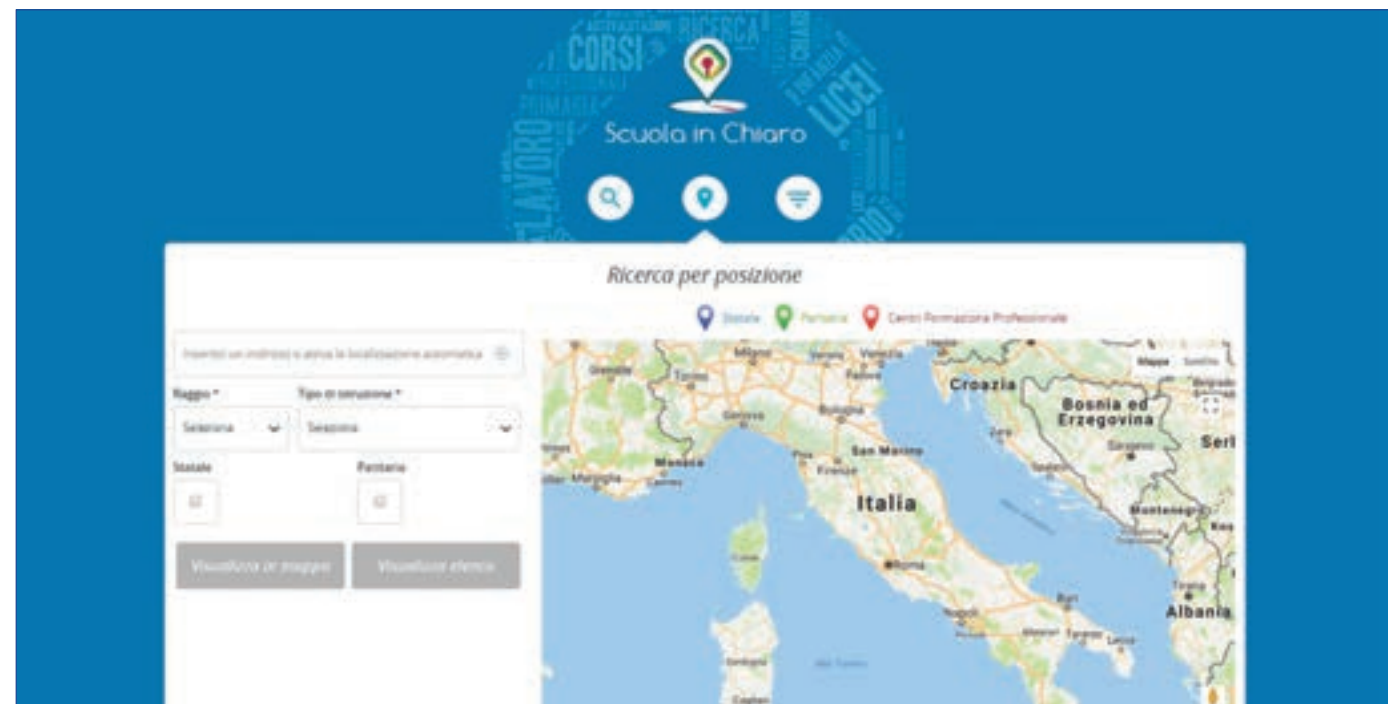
CORSI
RICERCA
LICEI
LAVORO
PRIMARIA

Scuola in Chiaro

Ricerca per posizione

Statale Paritaria Centri Formazione Professionale

Inserisci un indirizzo o attiva la localizzazione automatica

Raggio *
Seleziona

Tipo di istruzione *
Seleziona

Statale

Paritaria

Visualizza in mappa

Visualizza elenco

Mappa Satellite

Milano
Venezia
Torino
Genova
Bologna
Monaco
San Marino
Firenze
Croazia
Bosnia ed Erzegovina
Serbia
Italia
Roma
Napoli
Bari
Montenegro
Albania